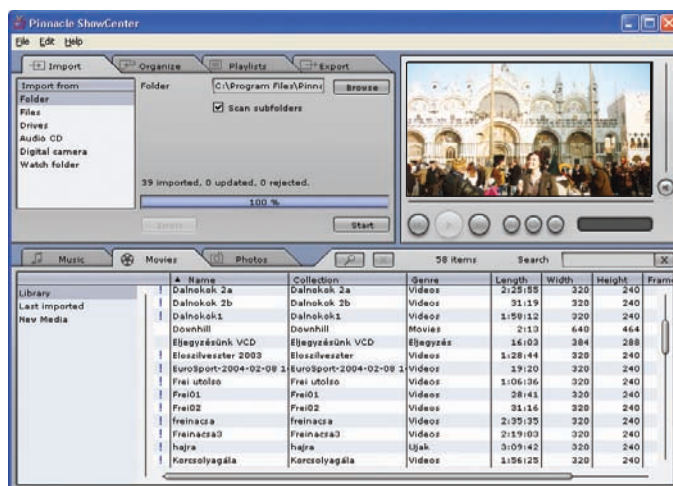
Pinnacle ShowCenter

File Edit Help

Import | Organize | Playlists | Export

Import from
Folder
Files
Drives
Audio CD
Digital camera
Watch folder

Folder C:\Program Files\Pinna Browse

Scan subfolders

39 imported, 0 updated, 0 rejected.

100 %

Start

Music | Movies | Photos | 58 items | Search

Library
Last imported
New Media

| Name | Collection | Genre | Length | Width | Height | Frame |
|---|---|---|---|---|---|---|
| Dalnokok 2a | Dalnokok 2a | Videos | 2:25:55 | 320 | 240 | |
| Dalnokok 2b | Dalnokok 2b | Videos | 31:19 | 320 | 240 | |
| Dalnokok1 | Dalnokok1 | Videos | 1:50:12 | 320 | 240 | |
| Downhill | Downhill | Movies | 2:13 | 640 | 464 | |
| Eljegyzésünk VCD | Eljegyzésünk VCD | Eljegyzés | 16:03 | 384 | 288 | |
| Eloszilveszter 2003 | Eloszilveszter | Videos | 1:28:44 | 320 | 240 | |
| EuroSport-2004-02-08 1 | EuroSport-2004-02-08 1 | Videos | 19:20 | 320 | 240 | |
| Frei utolso | Frei utolso | Videos | 1:06:36 | 320 | 240 | |
| Frei01 | Frei01 | Videos | 28:41 | 320 | 240 | |
| Frei02 | Frei02 | Videos | 31:16 | 320 | 240 | |
| freinacsa | freinacsa | Videos | 2:35:35 | 320 | 240 | |
| Freinacsa3 | Freinacsa3 | Videos | 2:19:03 | 320 | 240 | |
| hajra | hajra | Ujak | 3:09:42 | 320 | 240 | |
| Korcsolyagála | Korcsolyagála | Videos | 1:56:25 | 320 | 240 | |